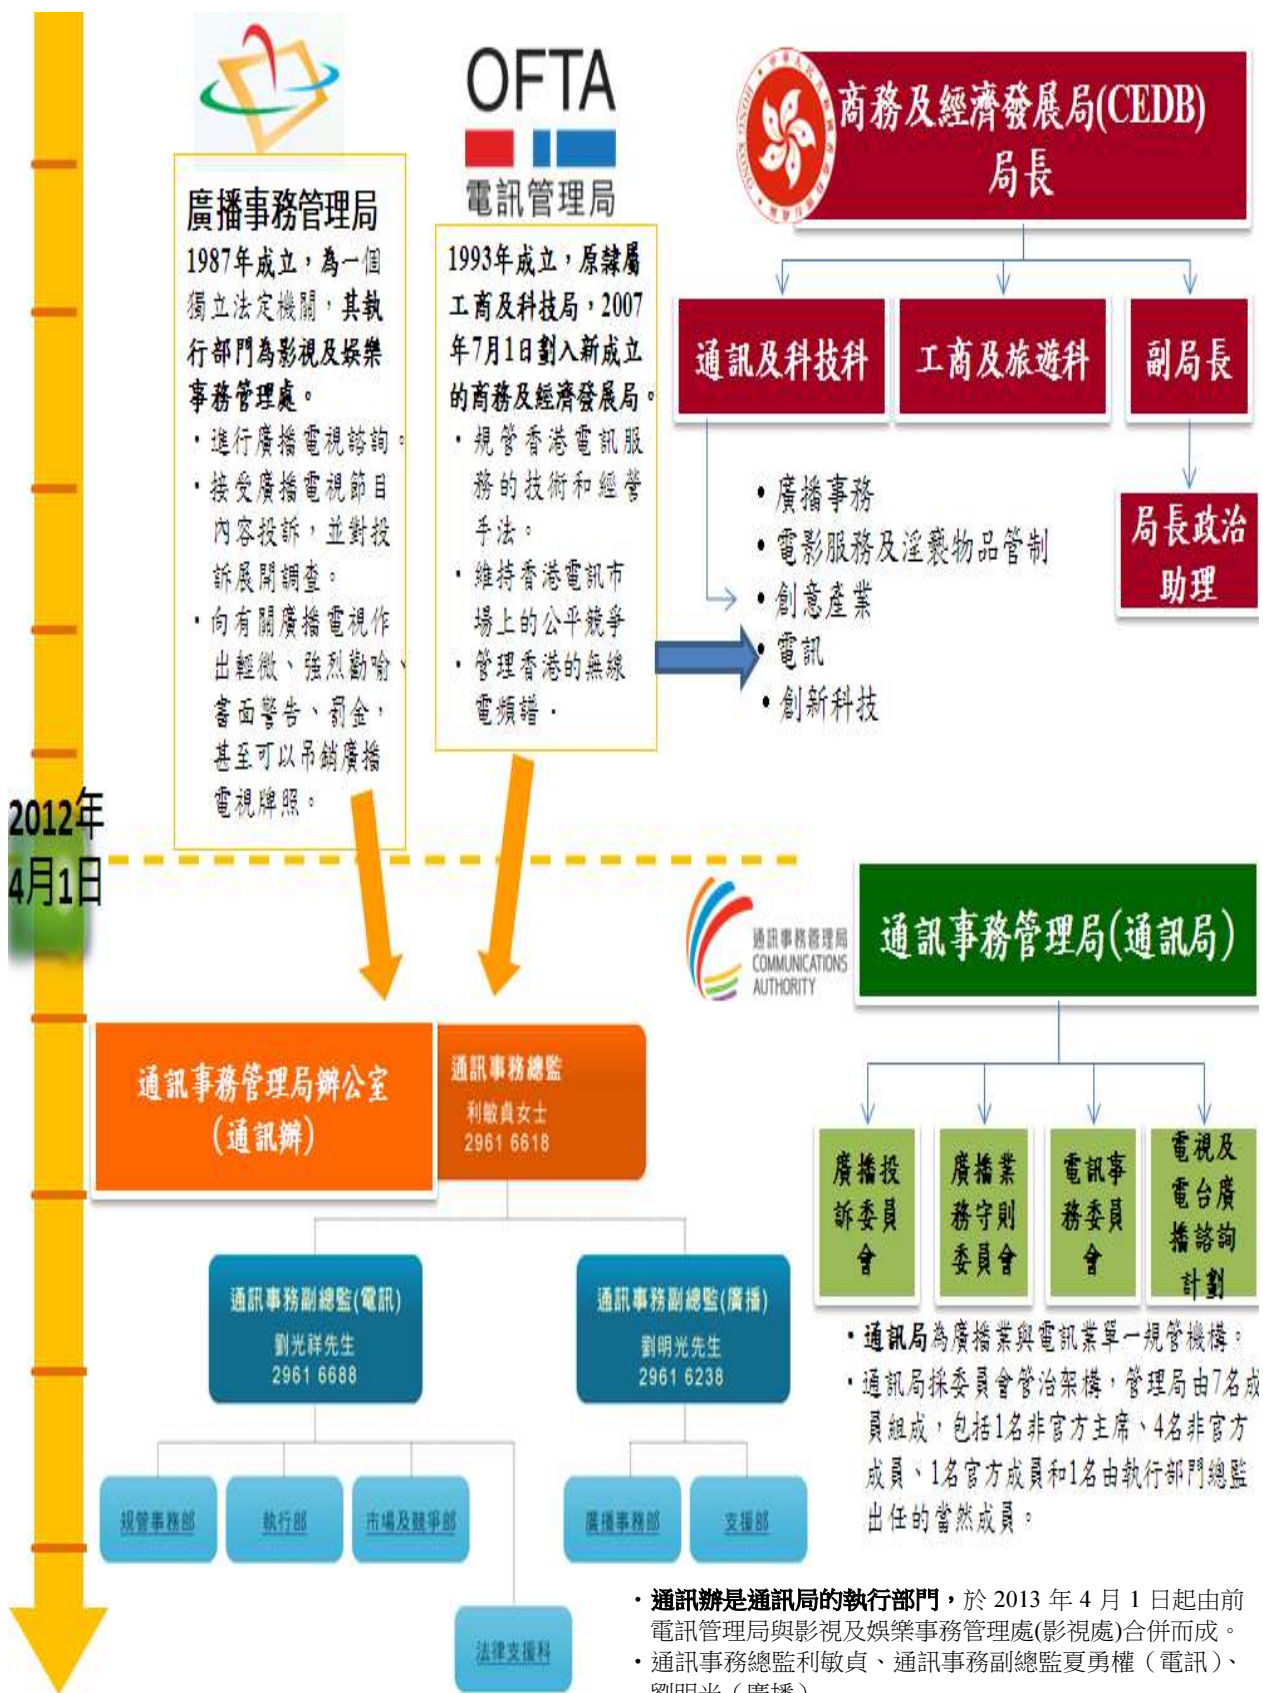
廣播事務管理局

1987年成立，為一個獨立法定機關，其執行部門為影視及娛樂事務管理處。

・進行廣播電視諮詢。
・接受廣播電視節目內容投訴，並對投訴展開調查。
・向有關廣播電視作出輕微、強烈勸喻、書面警告、罰金，甚至可以吊銷廣播電視牌照。

OFTA
電訊管理局

1993年成立，原隸屬工商及科技局，2007年7月1日劃入新成立的商務及經濟發展局。

・規管香港電訊服務的技術和經營手法。
・維持香港電訊市場上的公平競爭
・管理香港的無線電頻譜．

商務及經濟發展局(CEDB)
局長

通訊及科技科

工商及旅遊科

副局長

局長政治助理

・廣播事務
・電影服務及淫褻物品管制
・創意產業
・電訊
・創新科技

2012年
4月1日

通訊事務管理局
COMMUNICATIONS AUTHORITY

通訊事務管理局(通訊局)

通訊事務管理局辦公室
(通訊辦)

通訊事務總監
利敏貞女士
2961 6618

通訊事務副總監(電訊)
劉光祥先生
2961 6688

通訊事務副總監(廣播)
劉明光先生
2961 6238

規管事務部

執行部

市場及競爭部

法律支援科

廣播事務部

支援部

廣播投訴委員會

廣播業務守則委員會

電訊事務委員會

電視及電台廣播諮詢計劃

・通訊局為廣播業與電訊業單一規管機構。
・通訊局採委員會管治架構，管理局由7名成員組成，包括1名非官方主席、4名非官方成員、1名官方成員和1名由執行部門總監出任的當然成員。

・通訊辦是通訊局的執行部門，於 2013 年 4 月 1 日起由前電訊管理局與影視及娛樂事務管理處(影視處)合併而成。
・通訊事務總監利敏貞、通訊事務副總監夏勇權（電訊）、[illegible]